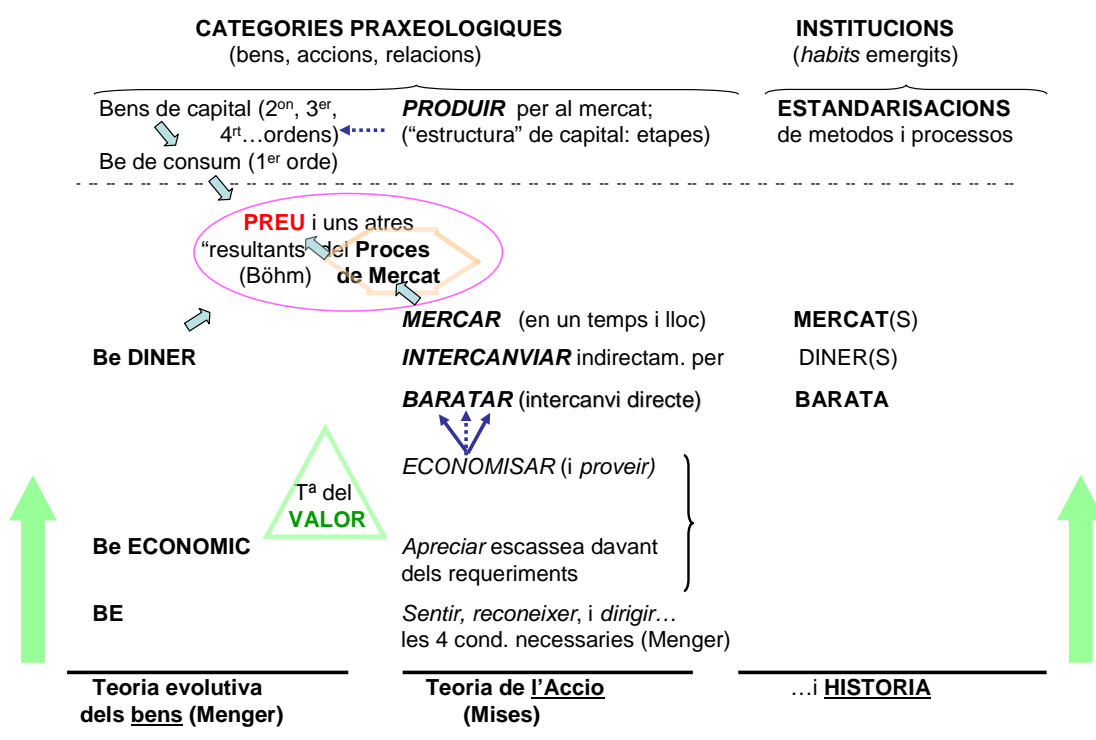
CATEGORIES PRAXEOLOGIQUES
(bens, accions, relacions)

INSTITUCIONS
(habits emergits)

Bens de capital (2$^{on}$, 3$^{er}$, 4$^{rt}$…ordens)
Be de consum (1$^{er}$ orde)

PRODUIR per al mercat;
("estructura" de capital: etapes)

ESTANDARISACIONS
de metodos i processos

PREU i uns atres "resultants" del Proces de Mercat (Böhm)

MERCAR (en un temps i lloc)
MERCAT(S)

Be DINER
INTERCANVIAR indirectam. per
DINER(S)

BARATAR (intercanvi directe)
BARATA

T$^{a}$ del VALOR

ECONOMISAR (i proveir)

Be ECONOMIC
Apreciar escassea davant dels requeriments

BE
Sentir, reconeixer, i dirigir… les 4 cond. necessaries (Menger)

Teoria evolutiva dels bens (Menger)

Teoria de l'Accio (Mises)

…i HISTORIA